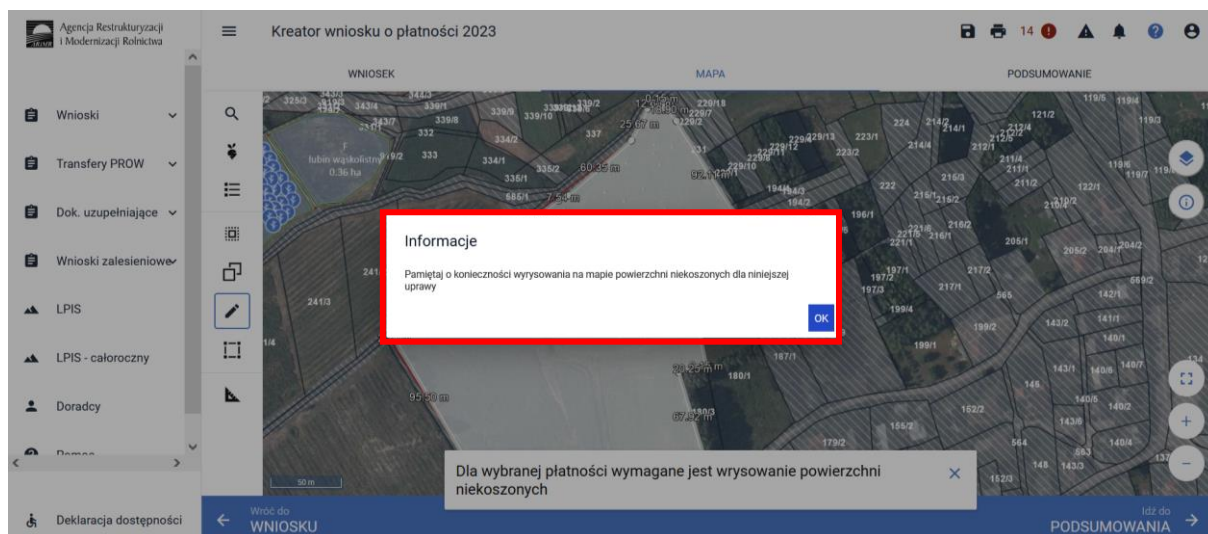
Agencja Restrukturyzacji i Modernizacji Rolnictwa

Wnioski

Transfery PROW

Dok. uzupełniające

Wnioski zalesieniowe

LPIS

LPIS - całoroczny

Doradcy

Pomoc

Deklaracja dostępności

Kreator wniosku o płatności 2023

14

WNIOSEK

MAPA

PODSUMOWANIE

łubin wąskolistny
0.36 ha

Informacje

Pamiętaj o konieczności wyrysowania na mapie powierzchni niekoszonych dla niniejszej uprawy

OK

Dla wybranej płatności wymagane jest wrysowanie powierzchni niekoszonych

50 m

Wróć do
WNIOSKU

Idź do
PODSUMOWANIA